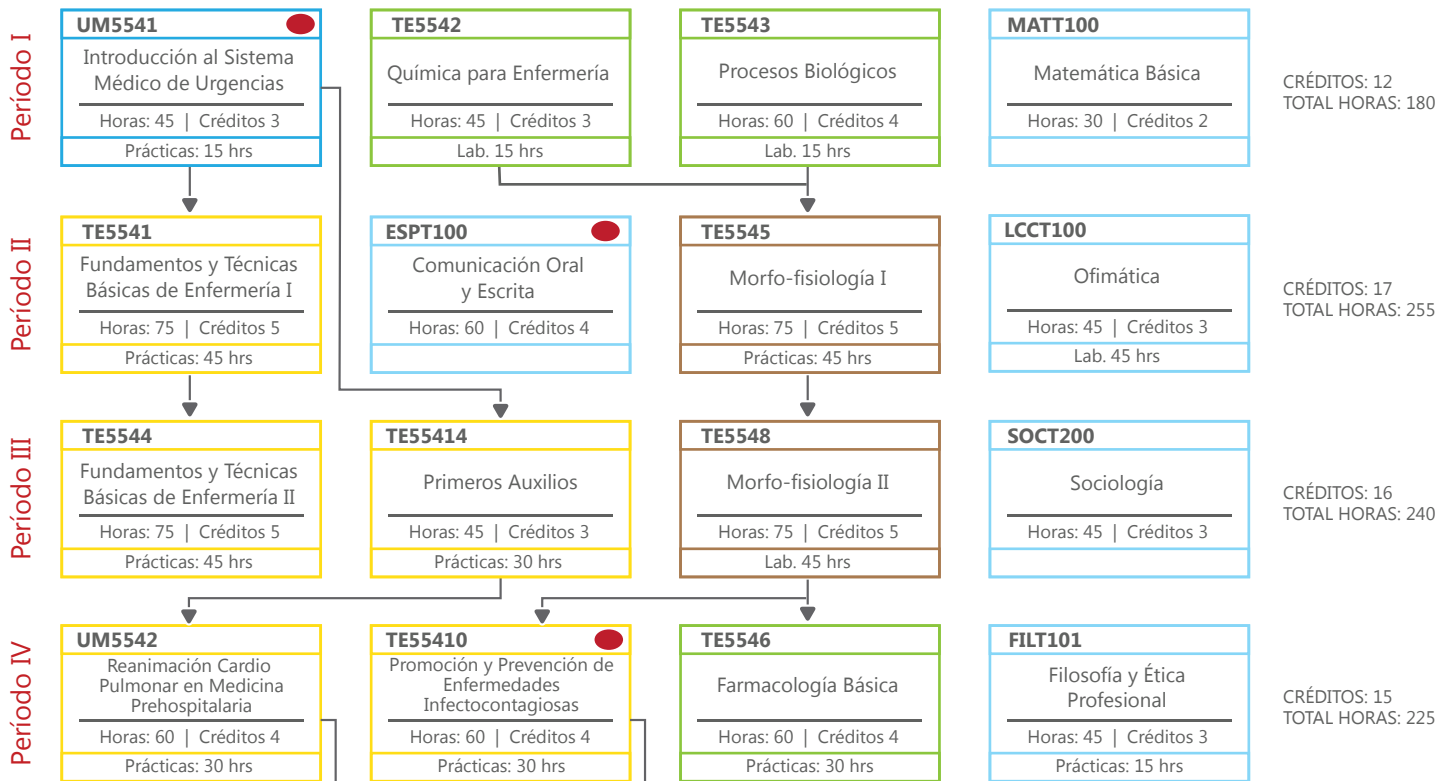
Período I

UM5541
Introducción al Sistema Médico de Urgencias
Horas: 45 | Créditos 3
Prácticas: 15 hrs

TE5542
Química para Enfermería
Horas: 45 | Créditos 3
Lab. 15 hrs

TE5543
Procesos Biológicos
Horas: 60 | Créditos 4
Lab. 15 hrs

MATT100
Matemática Básica
Horas: 30 | Créditos 2

CRÉDITOS: 12
TOTAL HORAS: 180

Período II

TE5541
Fundamentos y Técnicas Básicas de Enfermería I
Horas: 75 | Créditos 5
Prácticas: 45 hrs

ESPT100
Comunicación Oral y Escrita
Horas: 60 | Créditos 4

TE5545
Morfo-fisiología I
Horas: 75 | Créditos 5
Prácticas: 45 hrs

LCCT100
Ofimática
Horas: 45 | Créditos 3
Lab. 45 hrs

CRÉDITOS: 17
TOTAL HORAS: 255

Período III

TE5544
Fundamentos y Técnicas Básicas de Enfermería II
Horas: 75 | Créditos 5
Prácticas: 45 hrs

TE55414
Primeros Auxilios
Horas: 45 | Créditos 3
Prácticas: 30 hrs

TE5548
Morfo-fisiología II
Horas: 75 | Créditos 5
Lab. 45 hrs

SOCT200
Sociología
Horas: 45 | Créditos 3

CRÉDITOS: 16
TOTAL HORAS: 240

Período IV

UM5542
Reanimación Cardio Pulmonar en Medicina Prehospitalaria
Horas: 60 | Créditos 4
Prácticas: 30 hrs

TE55410
Promoción y Prevención de Enfermedades Infectocontagiosas
Horas: 60 | Créditos 4
Prácticas: 30 hrs

TE5546
Farmacología Básica
Horas: 60 | Créditos 4
Prácticas: 30 hrs

FILT101
Filosofía y Ética Profesional
Horas: 45 | Créditos 3
Prácticas: 15 hrs

CRÉDITOS: 15
TOTAL HORAS: 225